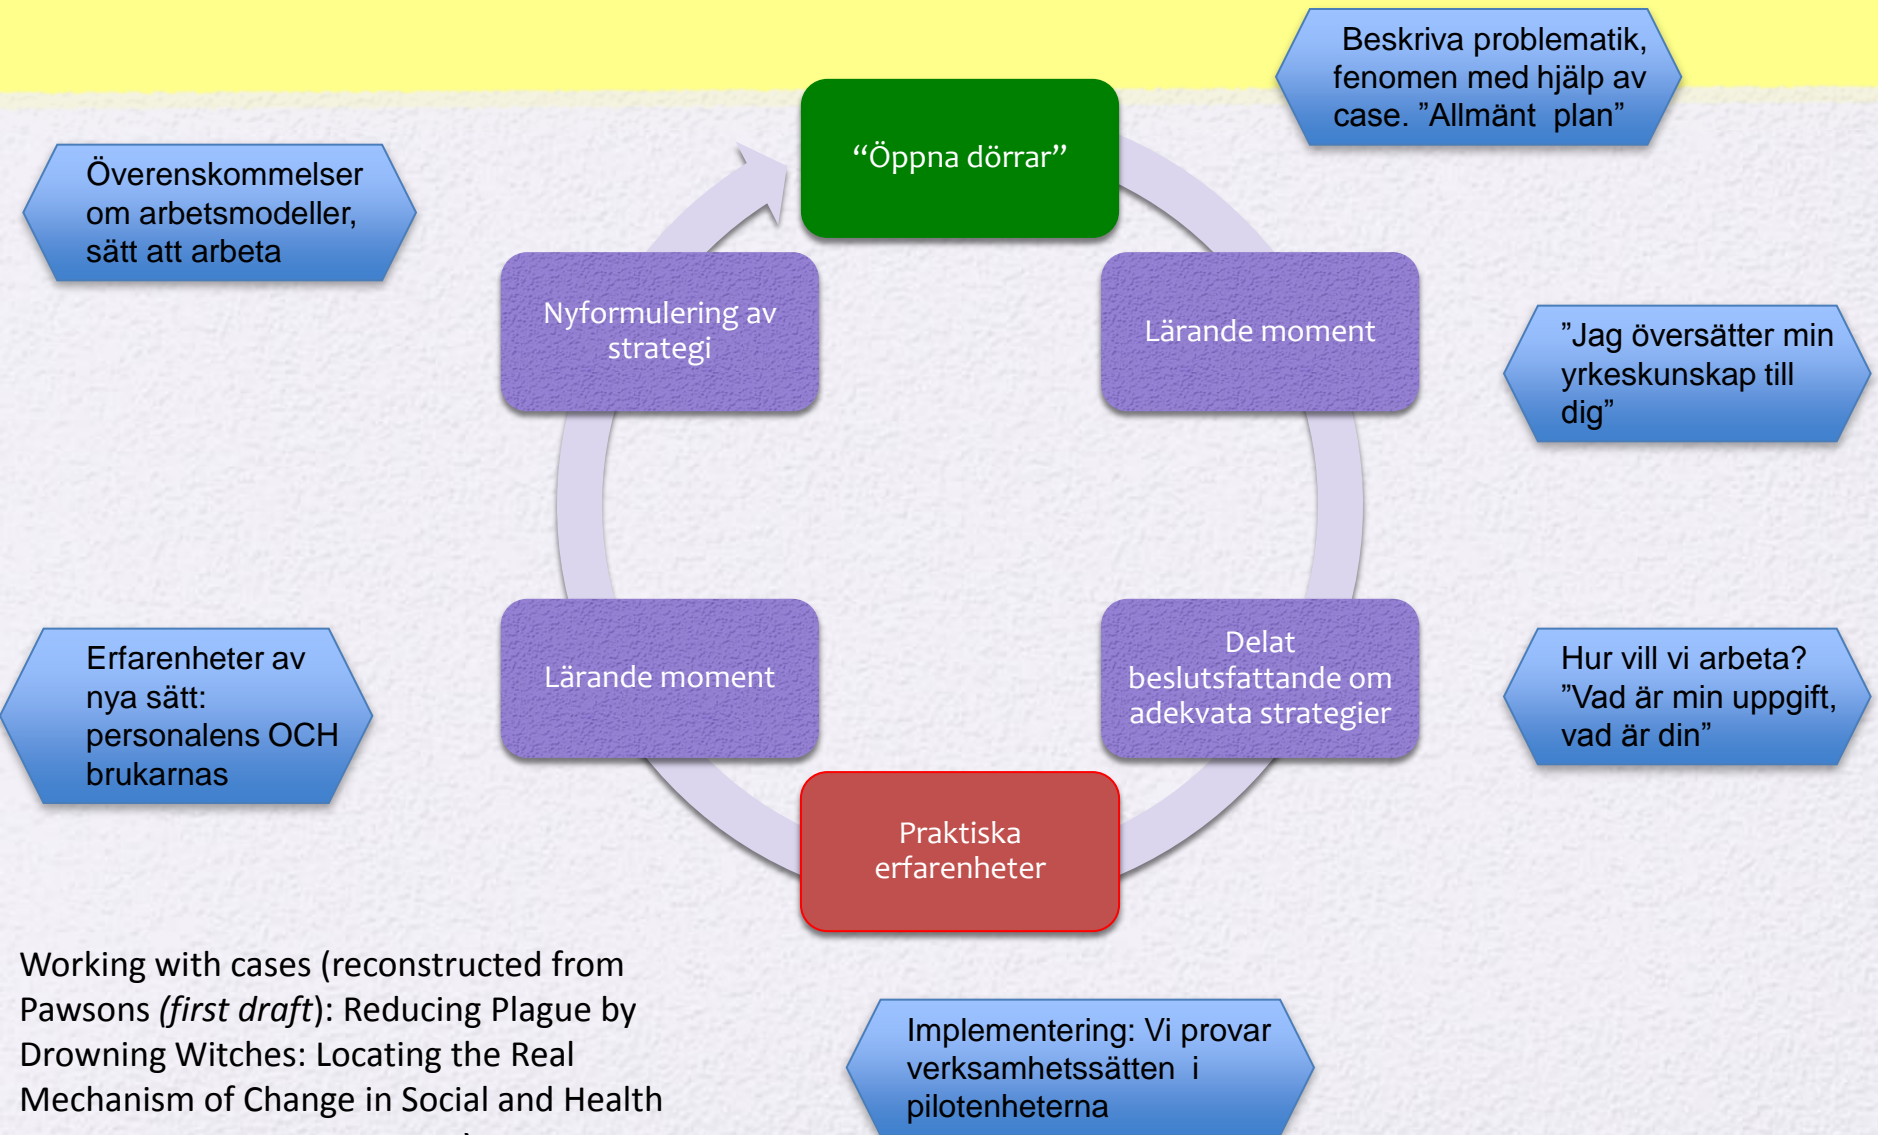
Beskriva problematik, fenomen med hjälp av case. ”Allmänt plan”

Överenskommelser om arbetsmodeller, sätt att arbeta

“Öppna dörrar”

Nyformulering av strategi

Lärande moment

”Jag översätter min yrkeskunskap till dig”

Erfarenheter av nya sätt: personalens OCH brukarnas

Lärande moment

Delat beslutsfattande om adekvata strategier

Hur vill vi arbeta? ”Vad är min uppgift, vad är din”

Praktiska erfarenheter

Working with cases (reconstructed from Pawsons *(first draft)*: Reducing Plague by Drowning Witches: Locating the Real Mechanism of Change in Social and Health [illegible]

Implementering: Vi provar verksamhetssätten i pilotenheterna